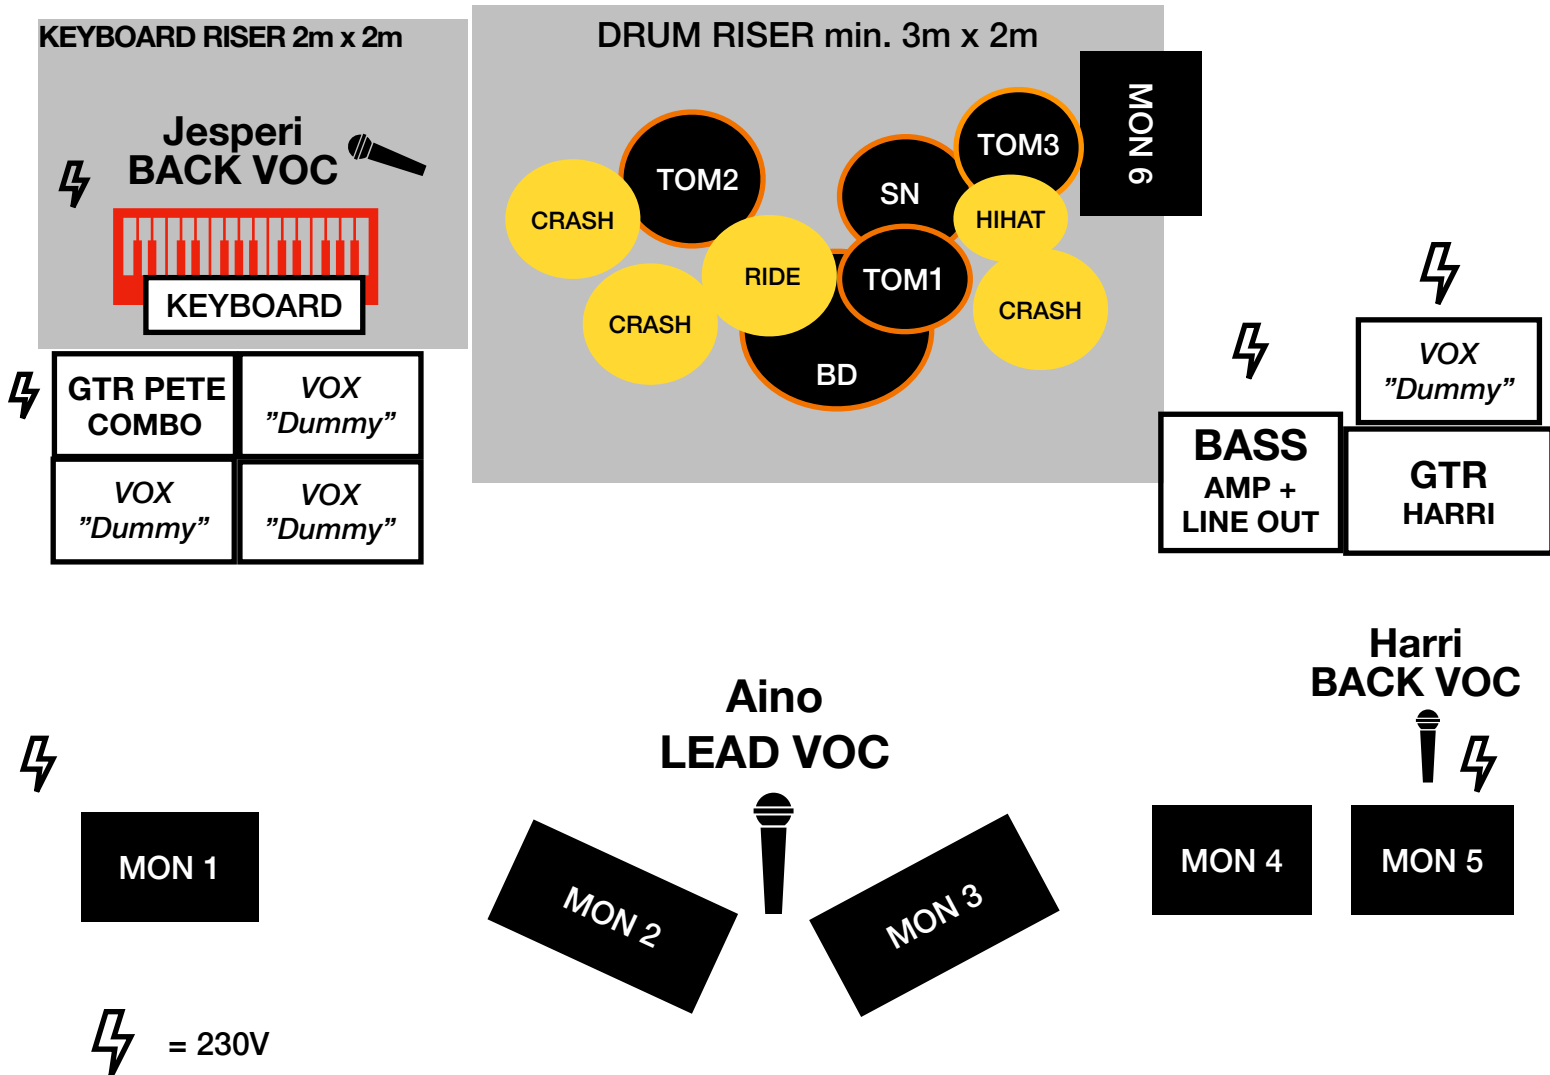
KEYBOARD RISER 2m x 2m

Jesperi
BACK VOC

KEYBOARD

DRUM RISER min. 3m x 2m

TOM2

CRASH

SN

TOM3

HIHAT

MON 6

RIDE

TOM1

CRASH

CRASH

BD

GTR PETE COMBO

VOX "Dummy"

VOX "Dummy"

VOX "Dummy"

VOX "Dummy"

BASS
AMP +
LINE OUT

GTR
HARRI

Harri
BACK VOC

Aino
LEAD VOC

MON 1

MON 2

MON 3

MON 4

MON 5

= 230V